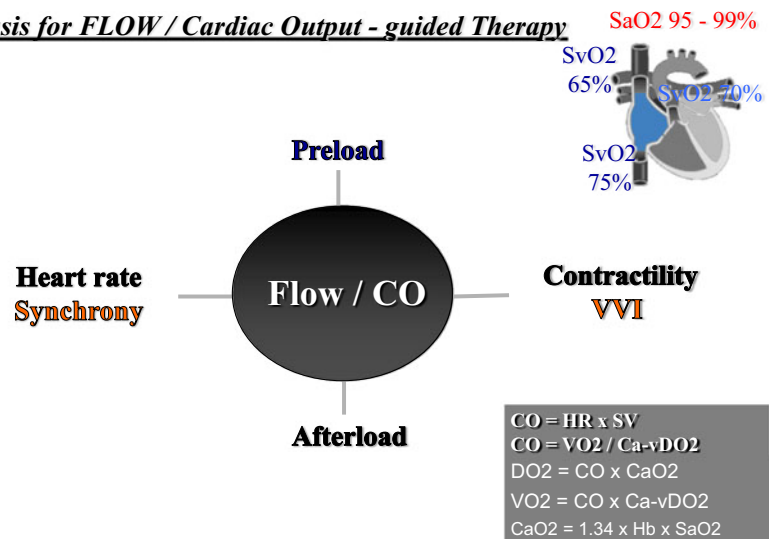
sis for FLOW / Cardiac Output - guided Therapy

SaO2 95 - 99%

SvO2 65%

SvO2 70%

SvO2 75%

Preload

Heart rate
Synchrony

Flow / CO

Contractility
VVI

Afterload

CO = HR x SV
CO = VO2 / Ca-vDO2
DO2 = CO x CaO2
VO2 = CO x Ca-vDO2
CaO2 = 1.34 x Hb x SaO2